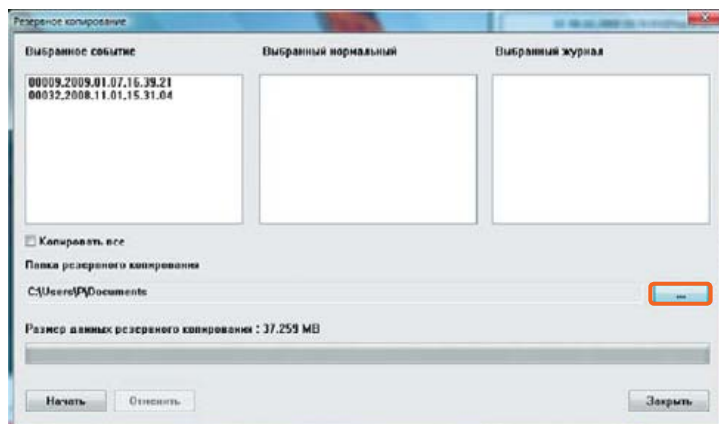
Резервное копирование

Выбранное событие

Выбранный нормальный

Выбранный журнал

00009,2009.01.07.16.39.21
00032,2008.11.01,15.31.04

Копировать все

Папка резервного копирования

C:\Users\PJ\Documents

...

Размер данных резервного копирования : 37.259 MB

Начать

Отменить

Закрыть